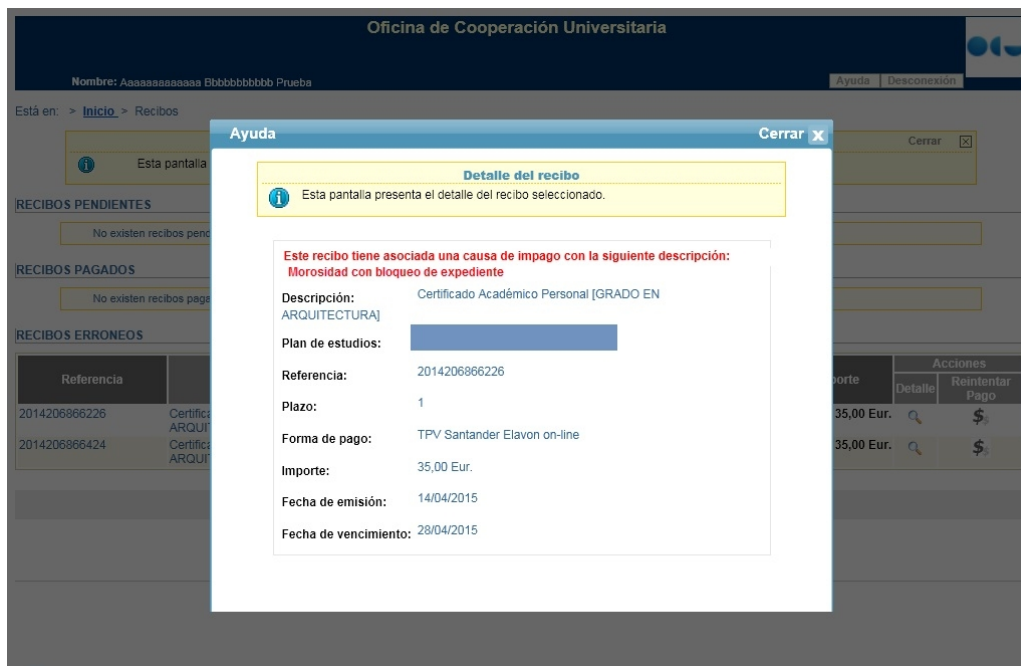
Oficina de Cooperación Universitaria

Nombre: Aaaaaaaaaaaa Bbbbbbbbbbb Prueba

Ayuda | Desconexión

Está en: > Inicio > Recibos

Cerrar

Esta pantalla

RECIBOS PENDIENTES

No existen recibos pend

RECIBOS PAGADOS

No existen recibos paga

RECIBOS ERRONEOS

| Referencia | | porte | Acciones Detalle | Reintentar Pago |
|---|---|---|---|---|
| 2014206866226 | Certific ARQUI | 35,00 Eur. | | |
| 2014206866424 | Certific ARQUI | 35,00 Eur. | | |

Ayuda

Cerrar

Detalle del recibo

Esta pantalla presenta el detalle del recibo seleccionado.

Este recibo tiene asociada una causa de impago con la siguiente descripción: Morosidad con bloqueo de expediente

Descripción: Certificado Académico Personal [GRADO EN ARQUITECTURA]

Plan de estudios:

Referencia: 2014206866226

Plazo: 1

Forma de pago: TPV Santander Elavon on-line

Importe: 35,00 Eur.

Fecha de emisión: 14/04/2015

Fecha de vencimiento: 28/04/2015